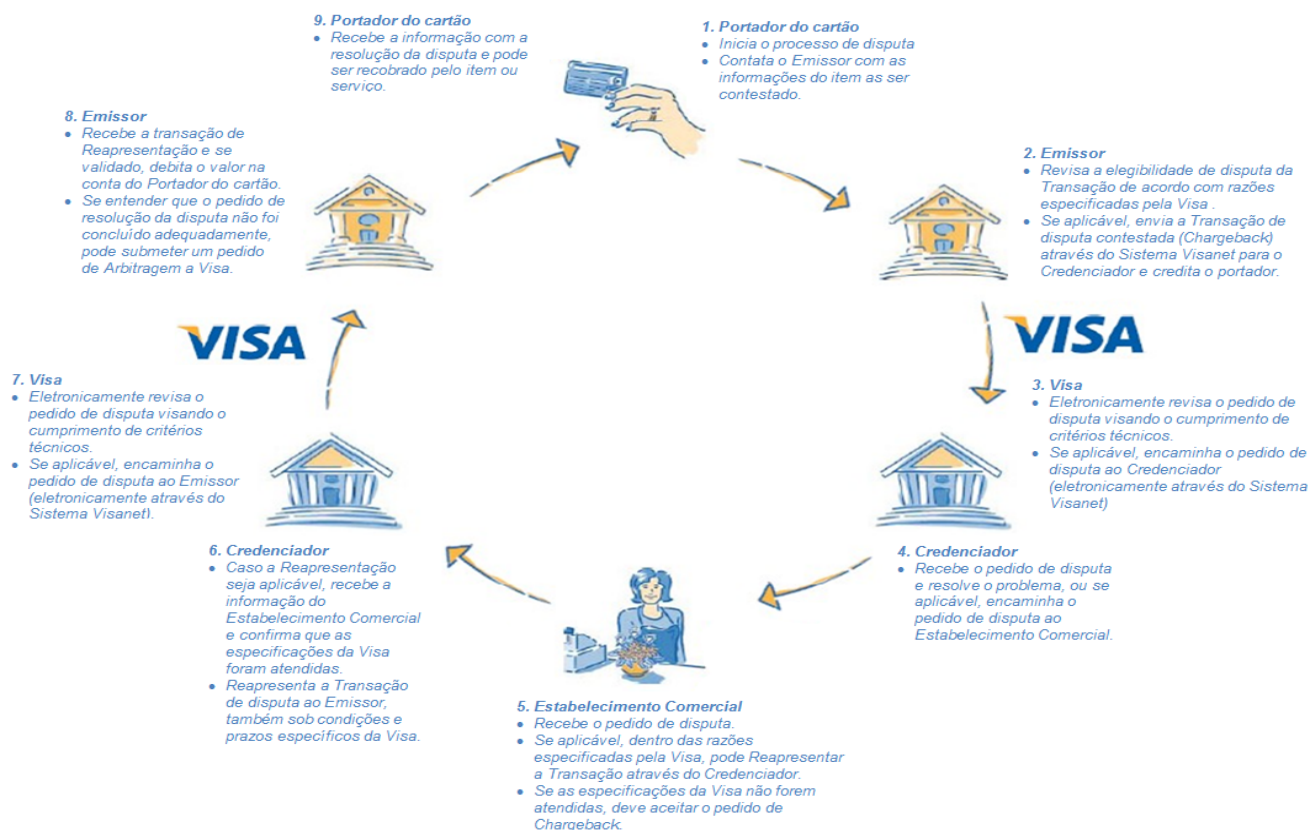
9. Portador do cartão
• Recebe a informação com a resolução da disputa e pode ser recobrado pelo item ou serviço.

1. Portador do cartão
• Inicia o processo de disputa
• Contata o Emissor com as informações do item as ser contestado.

8. Emissor
• Recebe a transação de Reapresentação e se validado, debita o valor na conta do Portador do cartão.
• Se entender que o pedido de resolução da disputa não foi concluído adequadamente, pode submeter um pedido de Arbitragem a Visa.

2. Emissor
• Revisa a elegibilidade de disputa da Transação de acordo com razões especificadas pela Visa .
• Se aplicável, envia a Transação de disputa contestada (Chargeback) através do Sistema Visanet para o Credenciador e credita o portador.

VISA

VISA

7. Visa
• Eletronicamente revisa o pedido de disputa visando o cumprimento de critérios técnicos.
• Se aplicável, encaminha o pedido de disputa ao Emissor (eletronicamente através do Sistema Visanet).

3. Visa
• Eletronicamente revisa o pedido de disputa visando o cumprimento de critérios técnicos.
• Se aplicável, encaminha o pedido de disputa ao Credenciador (eletronicamente através do Sistema Visanet)

6. Credenciador
• Caso a Reapresentação seja aplicável, recebe a informação do Estabelecimento Comercial e confirma que as especificações da Visa foram atendidas.
• Reapresenta a Transação de disputa ao Emissor, também sob condições e prazos específicos da Visa.

4. Credenciador
• Recebe o pedido de disputa e resolve o problema, ou se aplicável, encaminha o pedido de disputa ao Estabelecimento Comercial.

5. Estabelecimento Comercial
• Recebe o pedido de disputa.
• Se aplicável, dentro das razões especificadas pela Visa, pode Reapresentar a Transação através do Credenciador.
• Se as especificações da Visa não forem atendidas, deve aceitar o pedido de Chargeback.